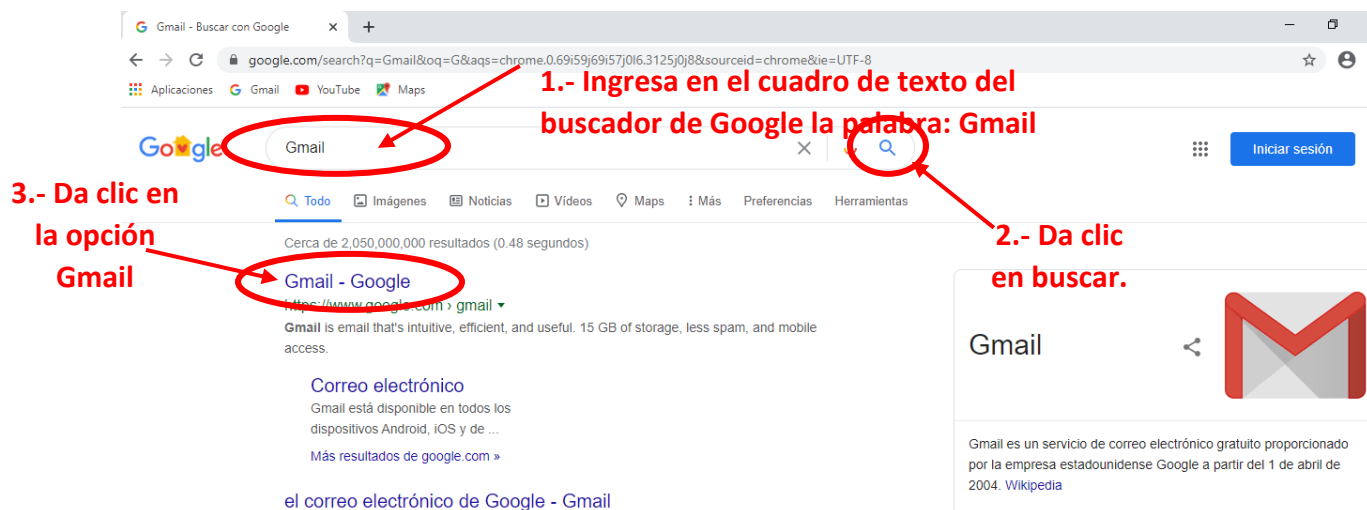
Gmail - Buscar con Google

google.com/search?q=Gmail&oq=G&aqs=chrome.0.69i59j69i57j0l6.3125j0j8&sourceid=chrome&ie=UTF-8

Aplicaciones Gmail YouTube Maps

1.- Ingresa en el cuadro de texto del buscador de Google la palabra: Gmail

Google

Gmail

Iniciar sesión

3.- Da clic en la opción Gmail

Todo Imágenes Noticias Vídeos Maps Más Preferencias Herramientas

2.- Da clic en buscar.

Cerca de 2,050,000,000 resultados (0.48 segundos)

Gmail - Google

https://www.google.com › gmail

Gmail is email that's intuitive, efficient, and useful. 15 GB of storage, less spam, and mobile access.

Correo electrónico

Gmail está disponible en todos los dispositivos Android, iOS y de ...

Más resultados de google.com »

el correo electrónico de Google - Gmail

Gmail

Gmail es un servicio de correo electrónico gratuito proporcionado por la empresa estadounidense Google a partir del 1 de abril de 2004. Wikipedia